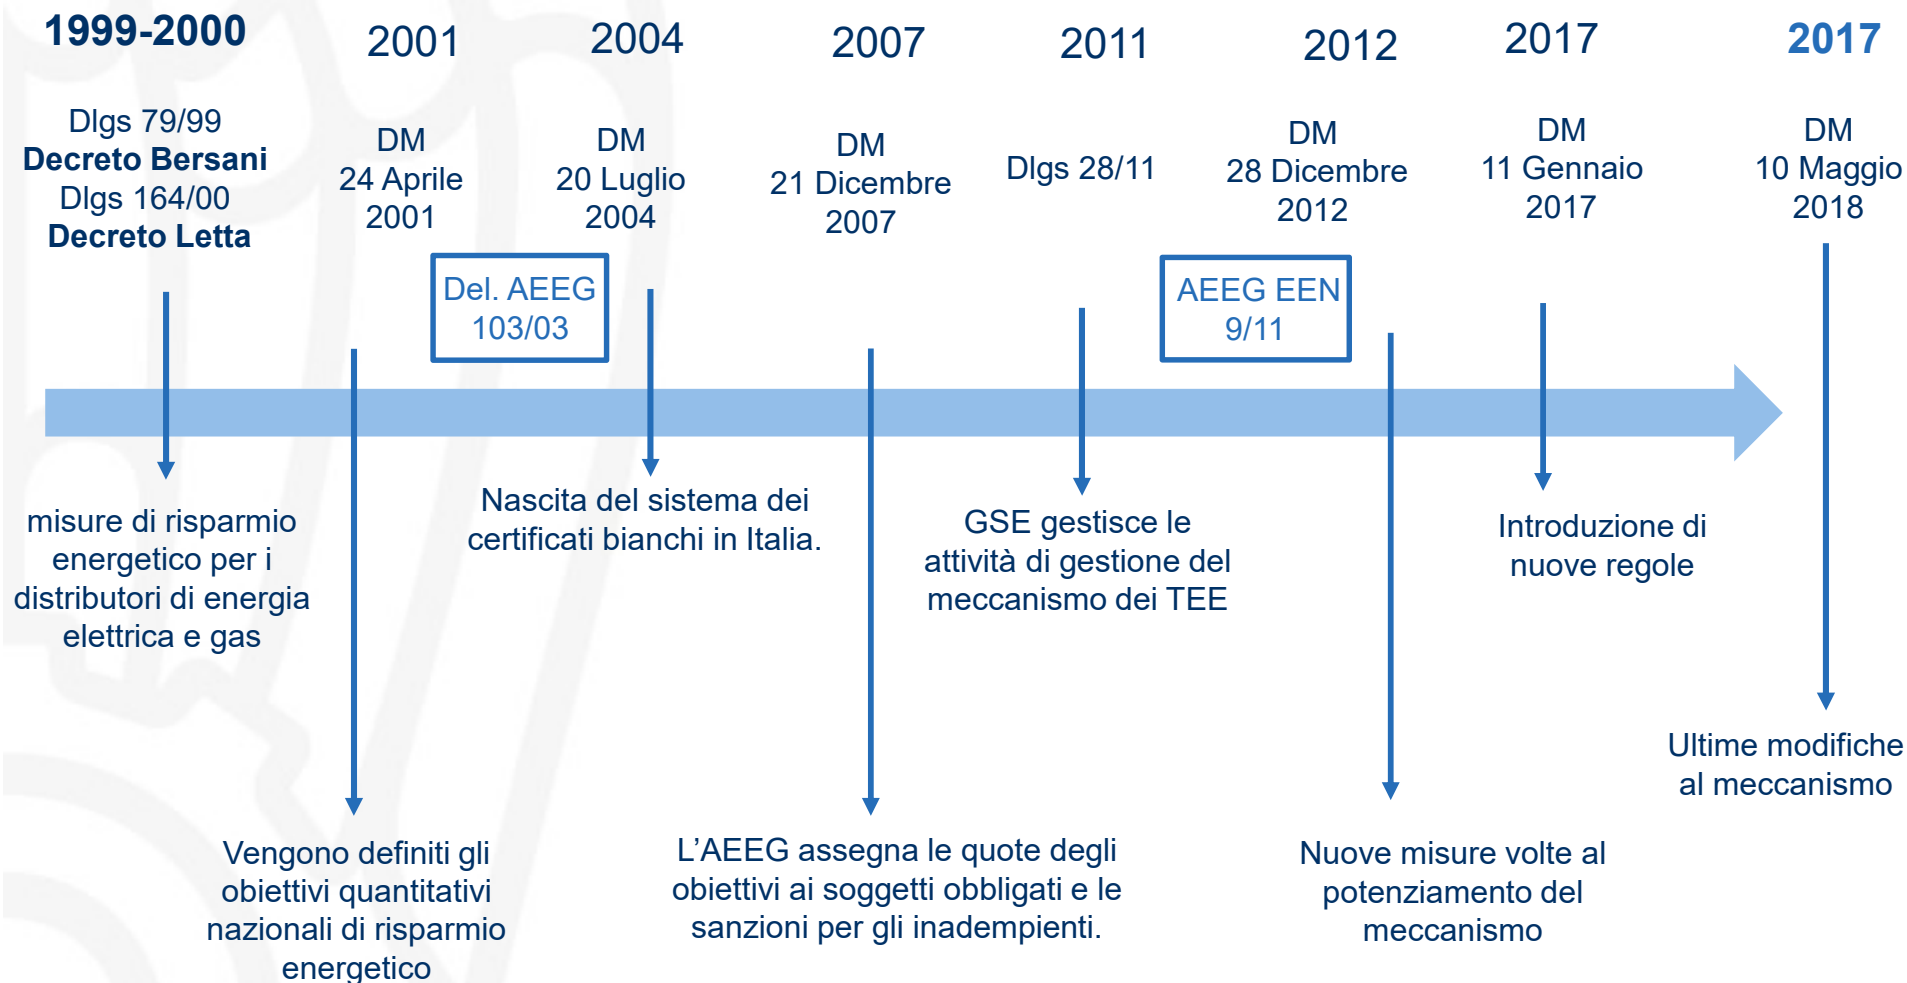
1999-2000

Dlgs 79/99
Decreto Bersani
Dlgs 164/00
Decreto Letta

misure di risparmio energetico per i distributori di energia elettrica e gas

2001

DM
24 Aprile
2001

Vengono definiti gli obiettivi quantitativi nazionali di risparmio energetico

Del. AEEG
103/03

2004

DM
20 Luglio
2004

Nascita del sistema dei certificati bianchi in Italia.

2007

DM
21 Dicembre
2007

L'AEEG assegna le quote degli obiettivi ai soggetti obbligati e le sanzioni per gli inadempienti.

2011

Dlgs 28/11

GSE gestisce le attività di gestione del meccanismo dei TEE

AEEG EEN
9/11

2012

DM
28 Dicembre
2012

Nuove misure volte al potenziamento del meccanismo

2017

DM
11 Gennaio
2017

Introduzione di nuove regole

2017

DM
10 Maggio
2018

Ultime modifiche al meccanismo